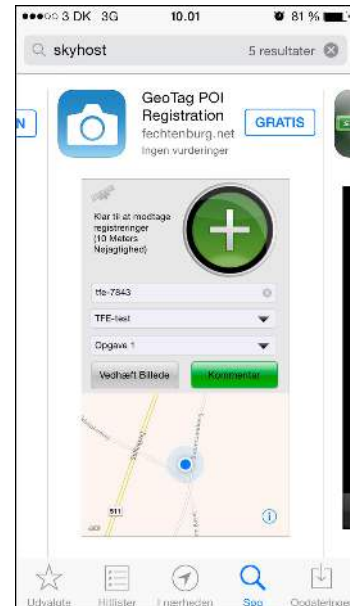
●●●○○ 3 DK 3G 10.01 81 %

skyhost 5 resultater

N

GeoTag POI Registration
fechtenburg.net
Ingen vurderinger

GRATIS

Klar til at modtage registreringer (10 Meters Nøjagtighed)

tfe-7843

TFE-test

Opgave 1

Vedhæft Billede

Kommentar

511

Udvalgte Hitlister I nærheden Søg Opdateringer